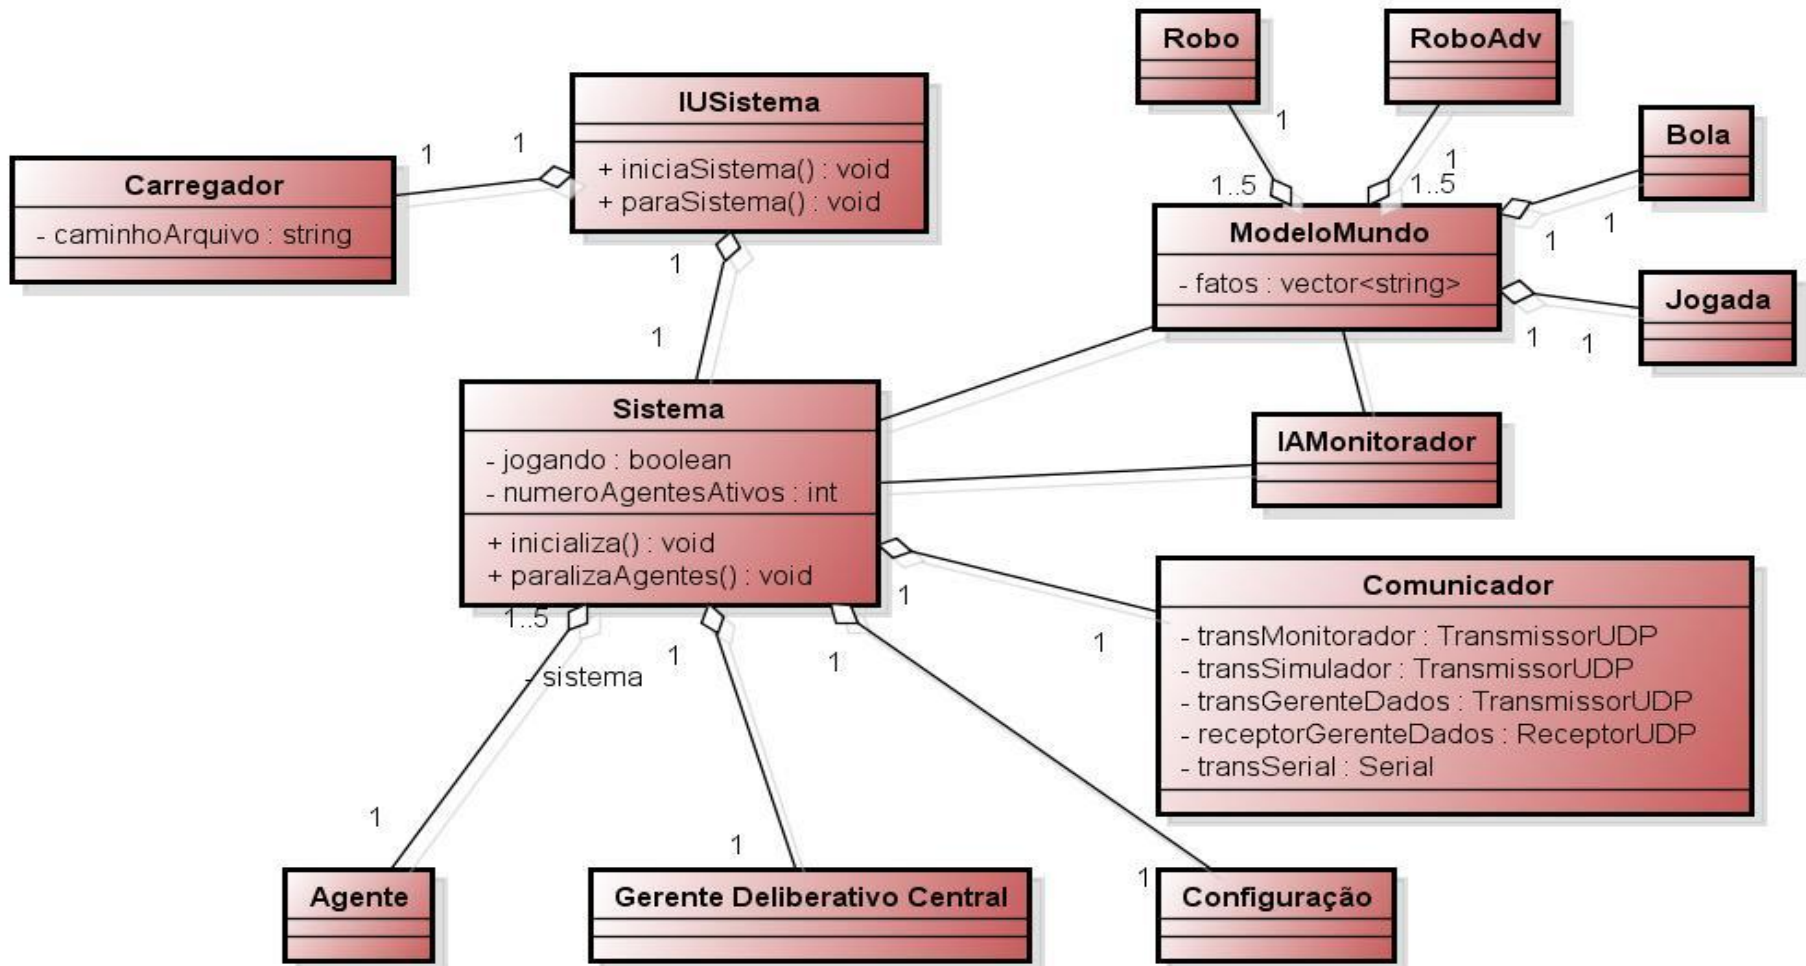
Robo

RoboAdv

IUSistema
+ iniciaSistema() : void
+ paraSistema() : void

Carregador
- caminhoArquivo : string

1 1

1
1..5 1..5
1

Bola

ModeloMundo
- fatos : vector<string>

1 1

Jogada

1 1

1

1

Sistema
- jogando : boolean
- numeroAgentesAtivos : int
+ inicializa() : void
+ paralizaAgentes() : void

IAMonitorador

Comunicador
- transMonitorador : TransmissorUDP
- transSimulador : TransmissorUDP
- transGerenteDados : TransmissorUDP
- receptorGerenteDados : ReceptorUDP
- transSerial : Serial

1..5
- sistema
1
1
1
1

1

1

1

Agente

Gerente Deliberativo Central

Configuração